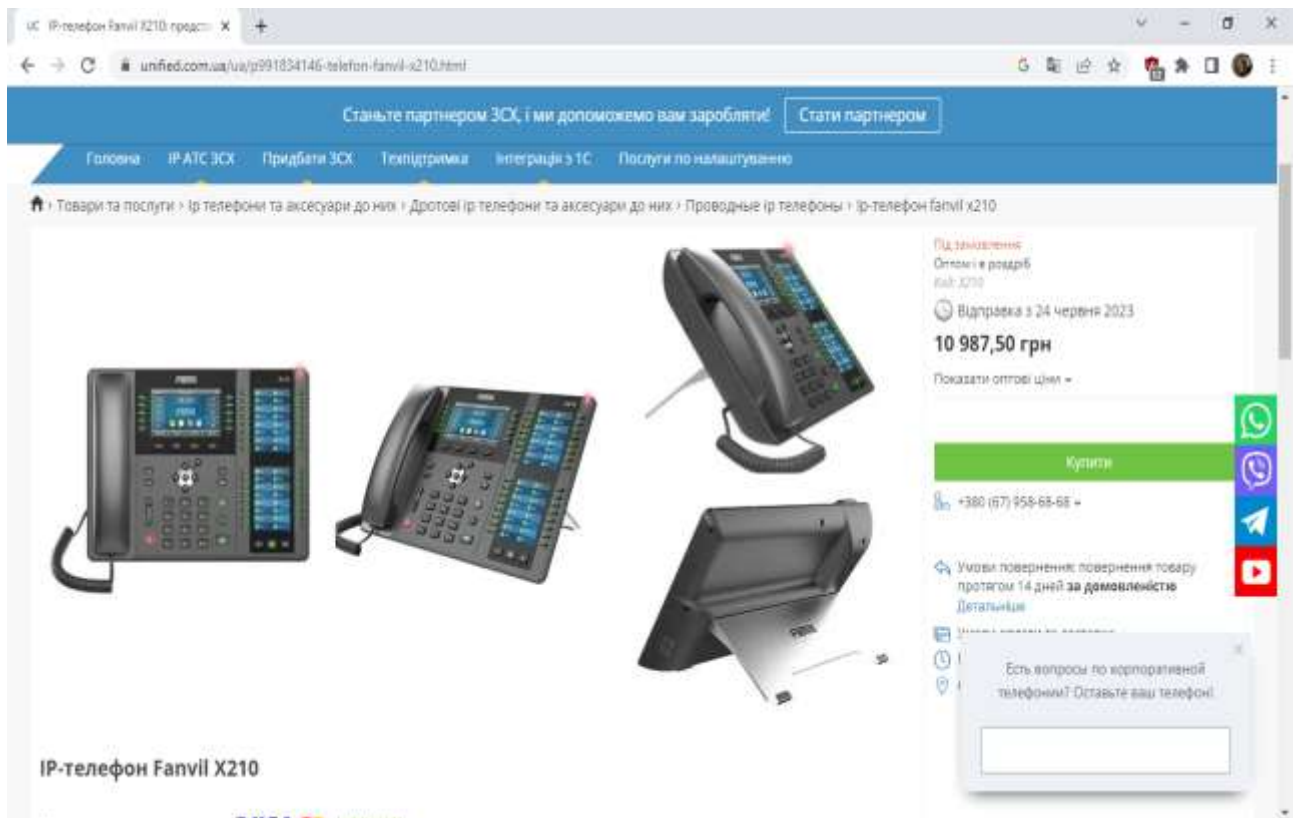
UC IP-телефон Fanvil X210: предст ×
+
unified.com.ua/ua/p991834146-telefon-fanvil-x210.html

Станьте партнером 3CX, і ми допоможемо вам заробляти!
Стати партнером

Головна
IP АТС 3CX
Придбати 3CX
Техпідтримка
Інтеграція з 1С
Послуги по налаштуванню

Товари та послуги › Ір телефони та аксесуари до них › Дротові ір телефони та аксесуари до них › Проводные ір телефоны › Ір-телефон fanvil x210

Під замовлення
Оптом і в роздріб
Код: X210
Відправка з 24 червня 2023
10 987,50 грн
Показати оптові ціни
Купити
+380 (67) 958-68-66
Умови повернення: повернення товару протягом 14 днів за домовленістю
Детальніше
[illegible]

Есть вопросы по корпоративной телефонии? Оставьте ваш телефон!

IP-телефон Fanvil X210